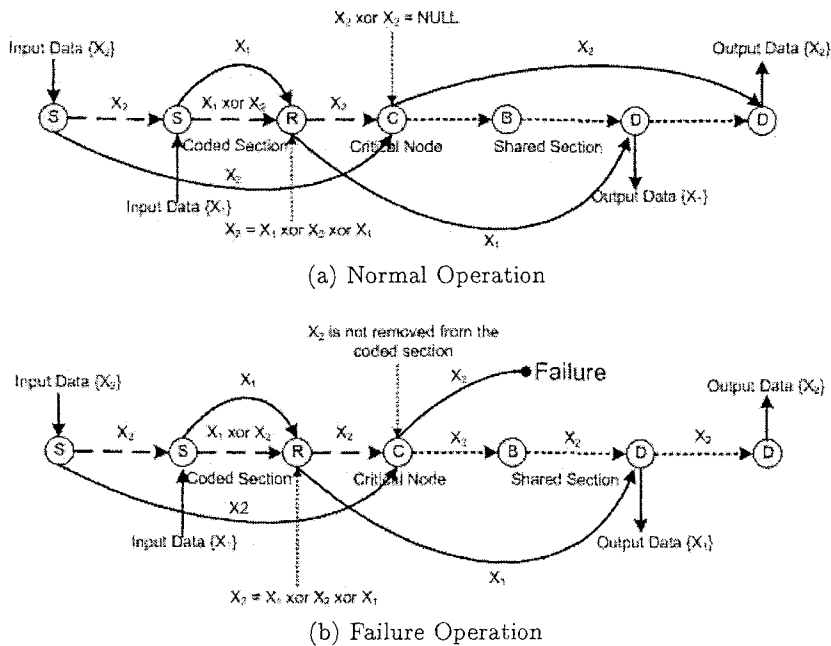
$X_2$ xor $X_2$ = NULL

Input Data ($X_2$)

$X_1$

$X_2$

Output Data ($X_2$)

S

$X_2$

S

$X_1$ xor $X_2$

R

$X_2$

C

B

D

D

Coded Section

Critical Node

Shared Section

$X_2$

Output Data ($X_1$)

Input Data ($X_1$)

$X_2$ = $X_1$ xor $X_2$ xor $X_1$

$X_1$

(a) Normal Operation

$X_2$ is not removed from the coded section

Failure

Input Data ($X_2$)

$X_1$

$X_2$

Output Data ($X_2$)

S

$X_2$

S

$X_1$ xor $X_2$

R

$X_2$

C

$X_2$

B

$X_2$

D

$X_2$

D

Coded Section

Critical Node

Shared Section

X2

Input Data ($X_1$)

Output Data ($X_1$)

$X_1$

$X_2$ = $X_1$ xor $X_2$ xor $X_1$

(b) Failure Operation